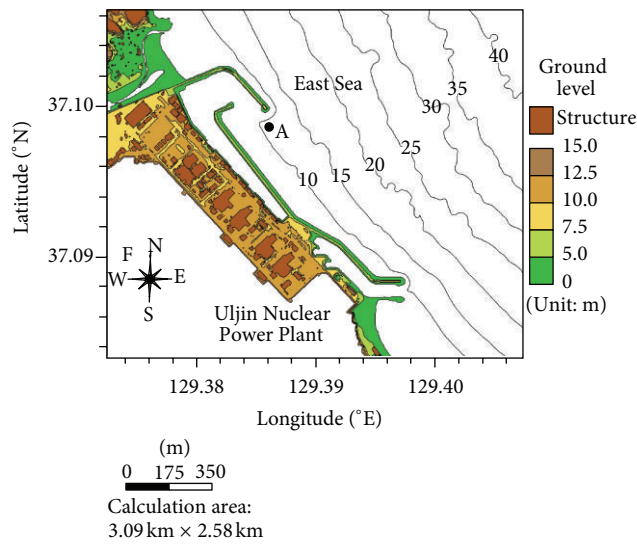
East Sea

40
35
30
25
20
15
10

A

Ground level
Structure
15.0
12.5
10.0
7.5
5.0
0
(Unit: m)

37.10
37.09

Latitude (°N)

F
N
W
E
S

Uljin Nuclear Power Plant

129.38
129.39
129.40

Longitude (°E)

(m)
0
175
350

Calculation area:
3.09 km × 2.58 km